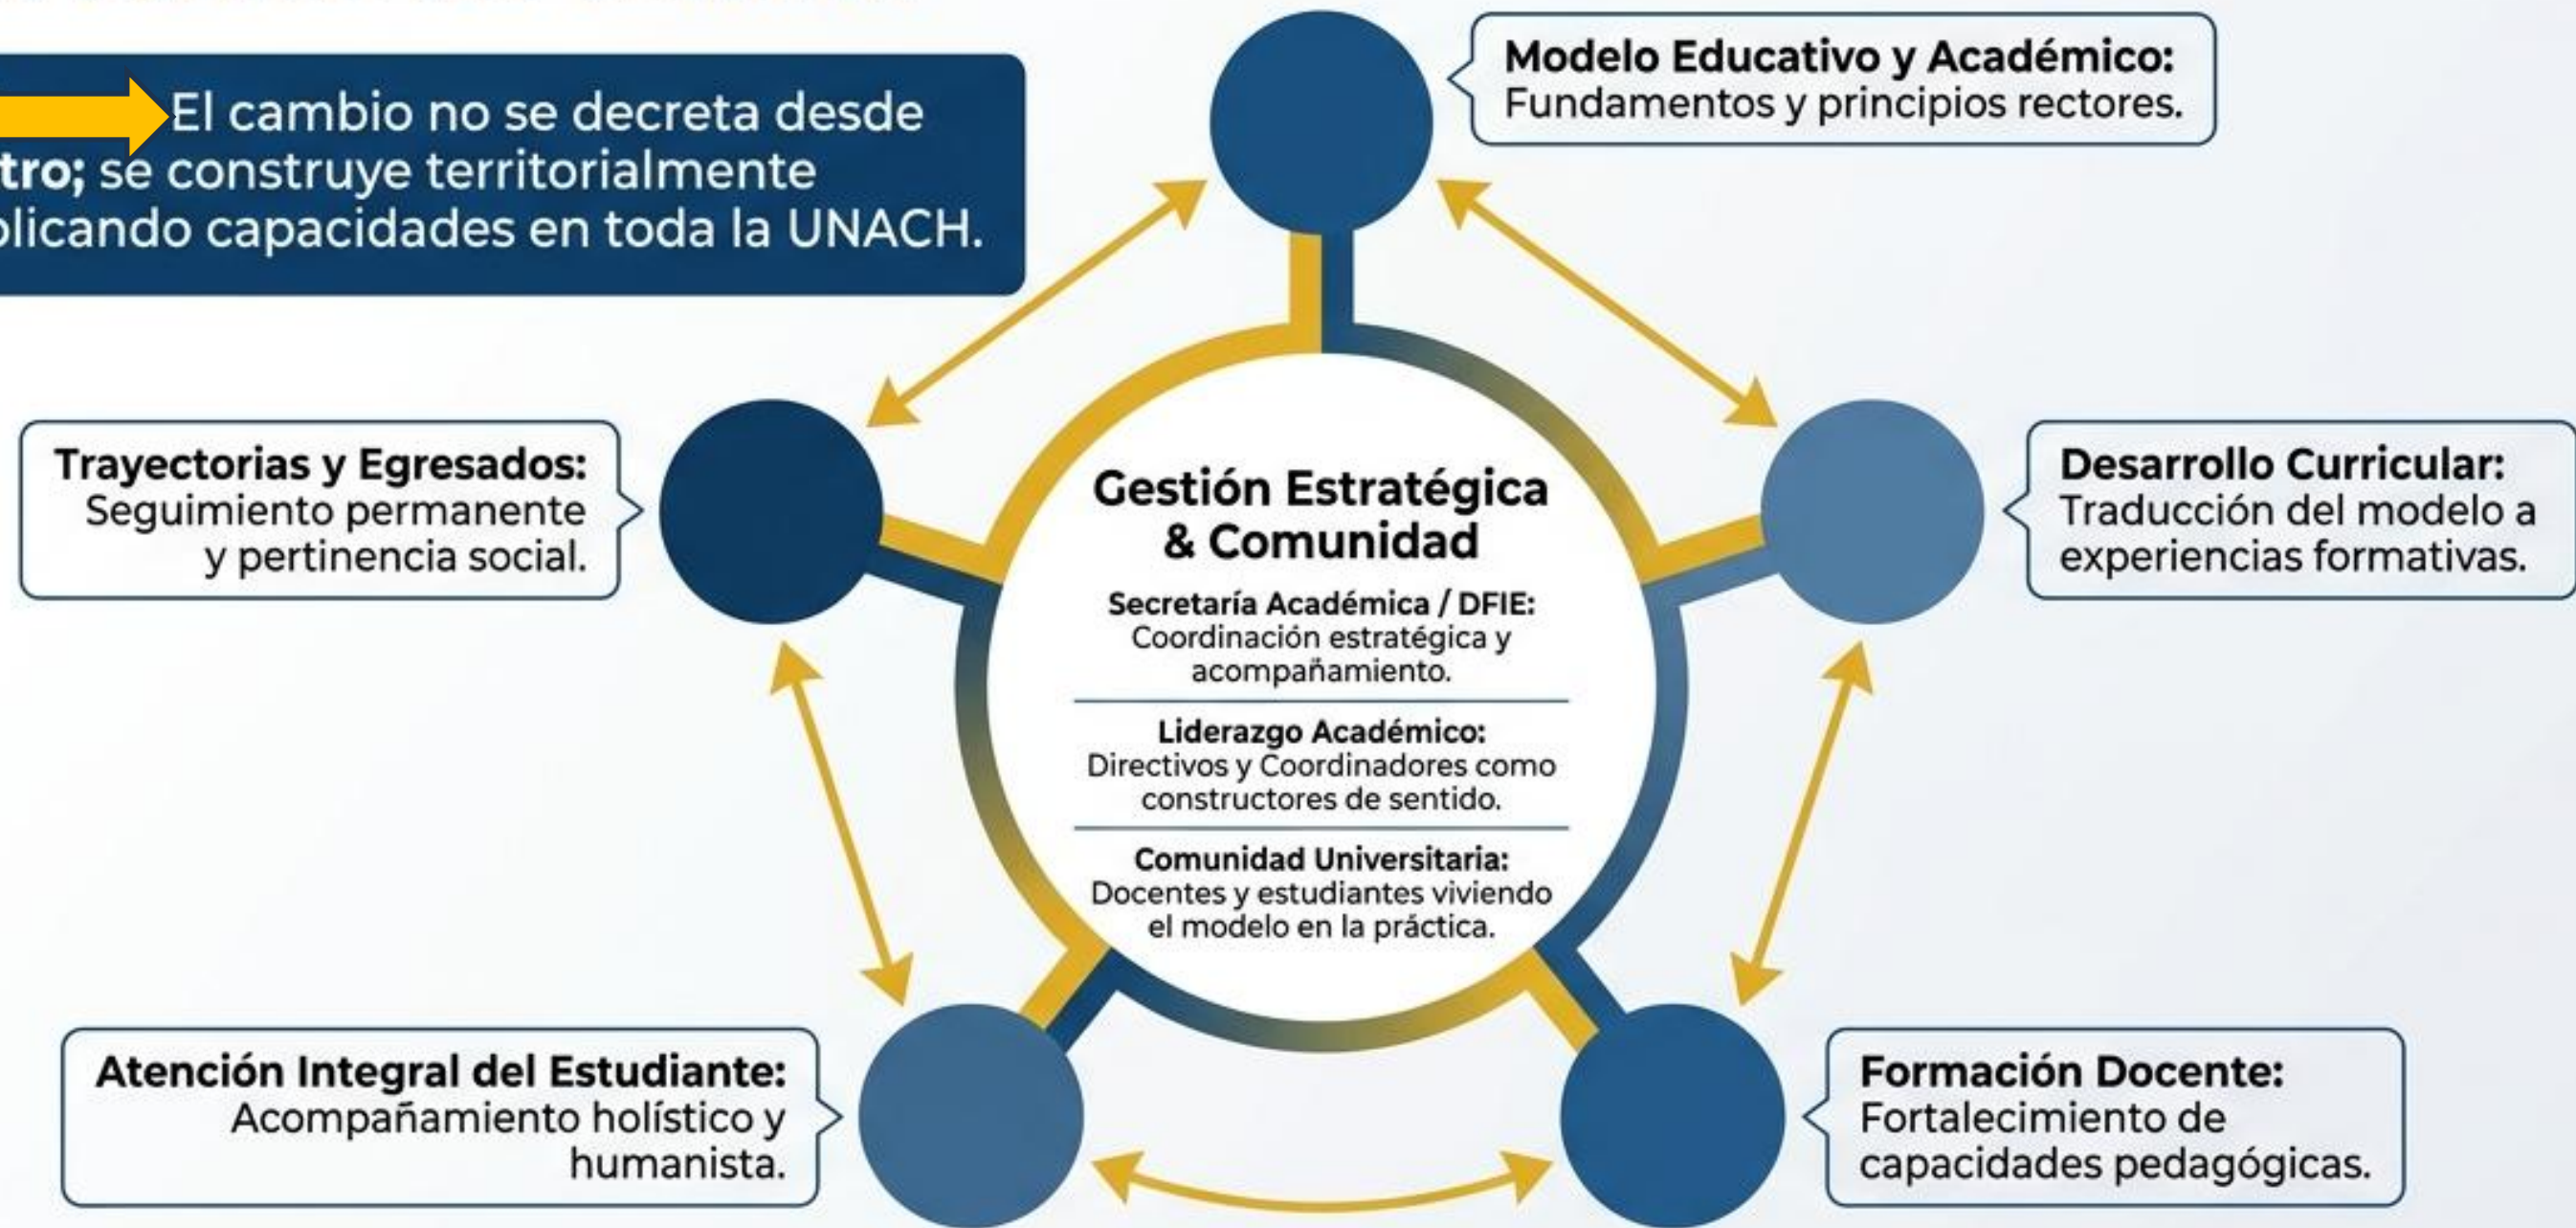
El cambio no se decreta desde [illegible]tro; se construye territorialmente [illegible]licando capacidades en toda la UNACH.

Modelo Educativo y Académico: Fundamentos y principios rectores.

Trayectorias y Egresados: Seguimiento permanente y pertinencia social.

Gestión Estratégica & Comunidad

Secretaría Académica / DFIE: Coordinación estratégica y acompañamiento.

Liderazgo Académico: Directivos y Coordinadores como constructores de sentido.

Comunidad Universitaria: Docentes y estudiantes viviendo el modelo en la práctica.

Desarrollo Curricular: Traducción del modelo a experiencias formativas.

Atención Integral del Estudiante: Acompañamiento holístico y humanista.

Formación Docente: Fortalecimiento de capacidades pedagógicas.